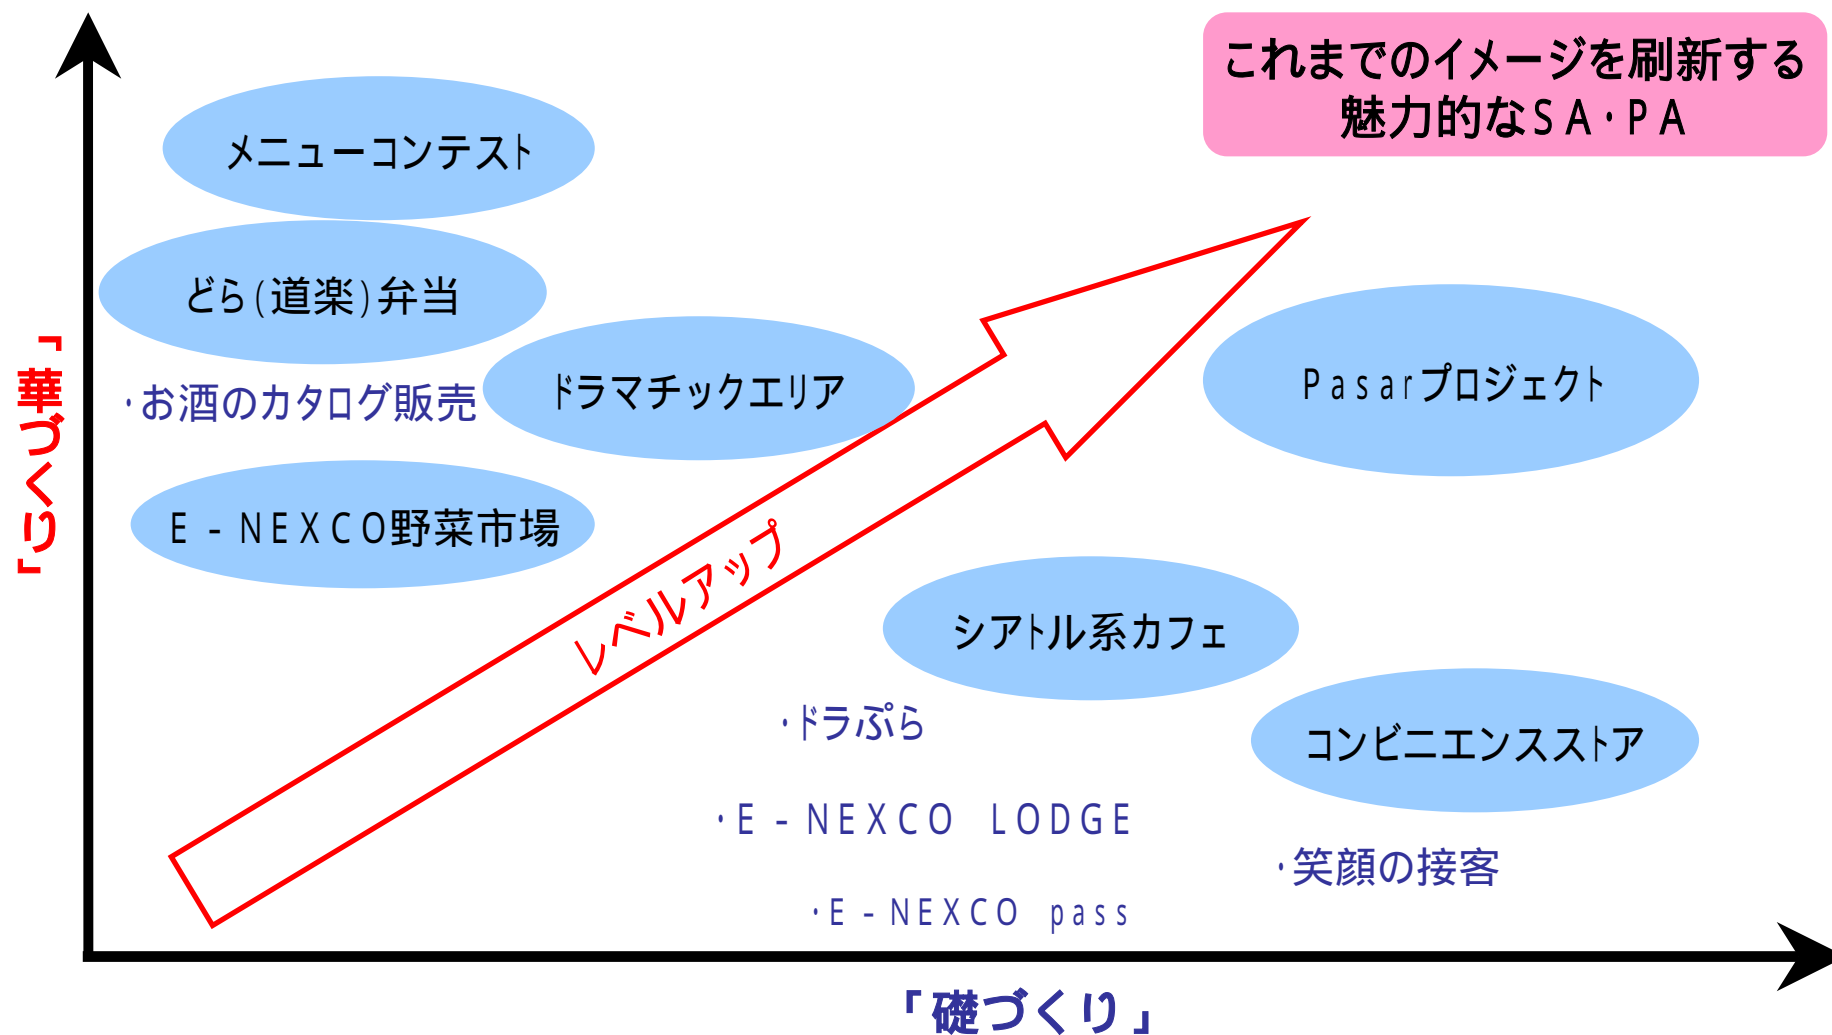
これまでのイメージを刷新する
魅力的なＳＡ・ＰＡ

「華づくり」

メニューコンテスト

どら（道楽）弁当

・お酒のカタログ販売

ドラマチックエリア

Ｅ－ＮＥＸＣＯ野菜市場

Ｐａｓａｒプロジェクト

レベルアップ

シアトル系カフェ

・ドラぷら

コンビニエンスストア

・Ｅ－ＮＥＸＣＯ　ＬＯＤＧＥ

・笑顔の接客

・Ｅ－ＮＥＸＣＯ　ｐａｓｓ

「礎づくり」